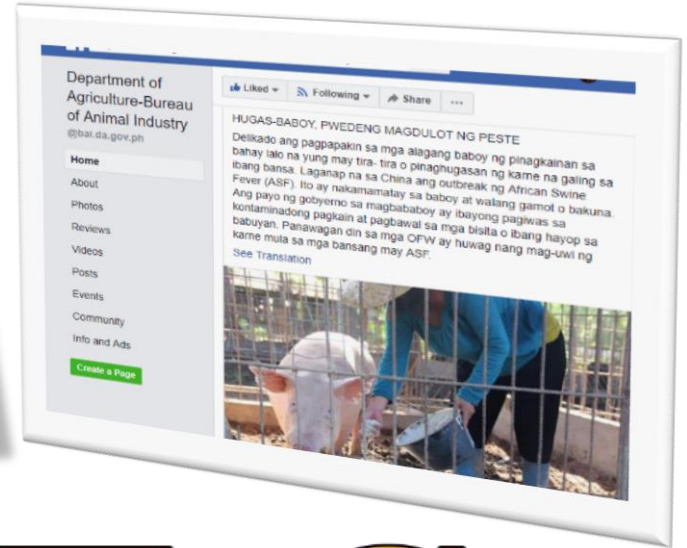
Department of Agriculture-Bureau of Animal Industry
@bai.da.gov.ph

Home
About
Photos
Reviews
Videos
Posts
Events
Community
Info and Ads

Create a Page

Liked ▾ Following ▾ Share ...

HUGAS-BABOY, PWEDENG MAGDULOT NG PESTE

Delikado ang pagpapakin sa mga alagang baboy ng pinagkainan sa bahay lalo na yung may tira- tira o pinaghugasan ng karne na galing sa ibang bansa. Laganap na sa China ang outbreak ng African Swine Fever (ASF). Ito ay nakamamatay sa baboy at walang gamot o bakuna. Ang payo ng gobyerno sa magbababoy ay ibayong pagiwas sa kontaminadong pagkain at pagbawal sa mga bisita o ibang hayop sa babuyan. Panawagan din sa mga OFW ay huwag nang mag-uwi ng karne mula sa mga bansang may ASF.
See Translation